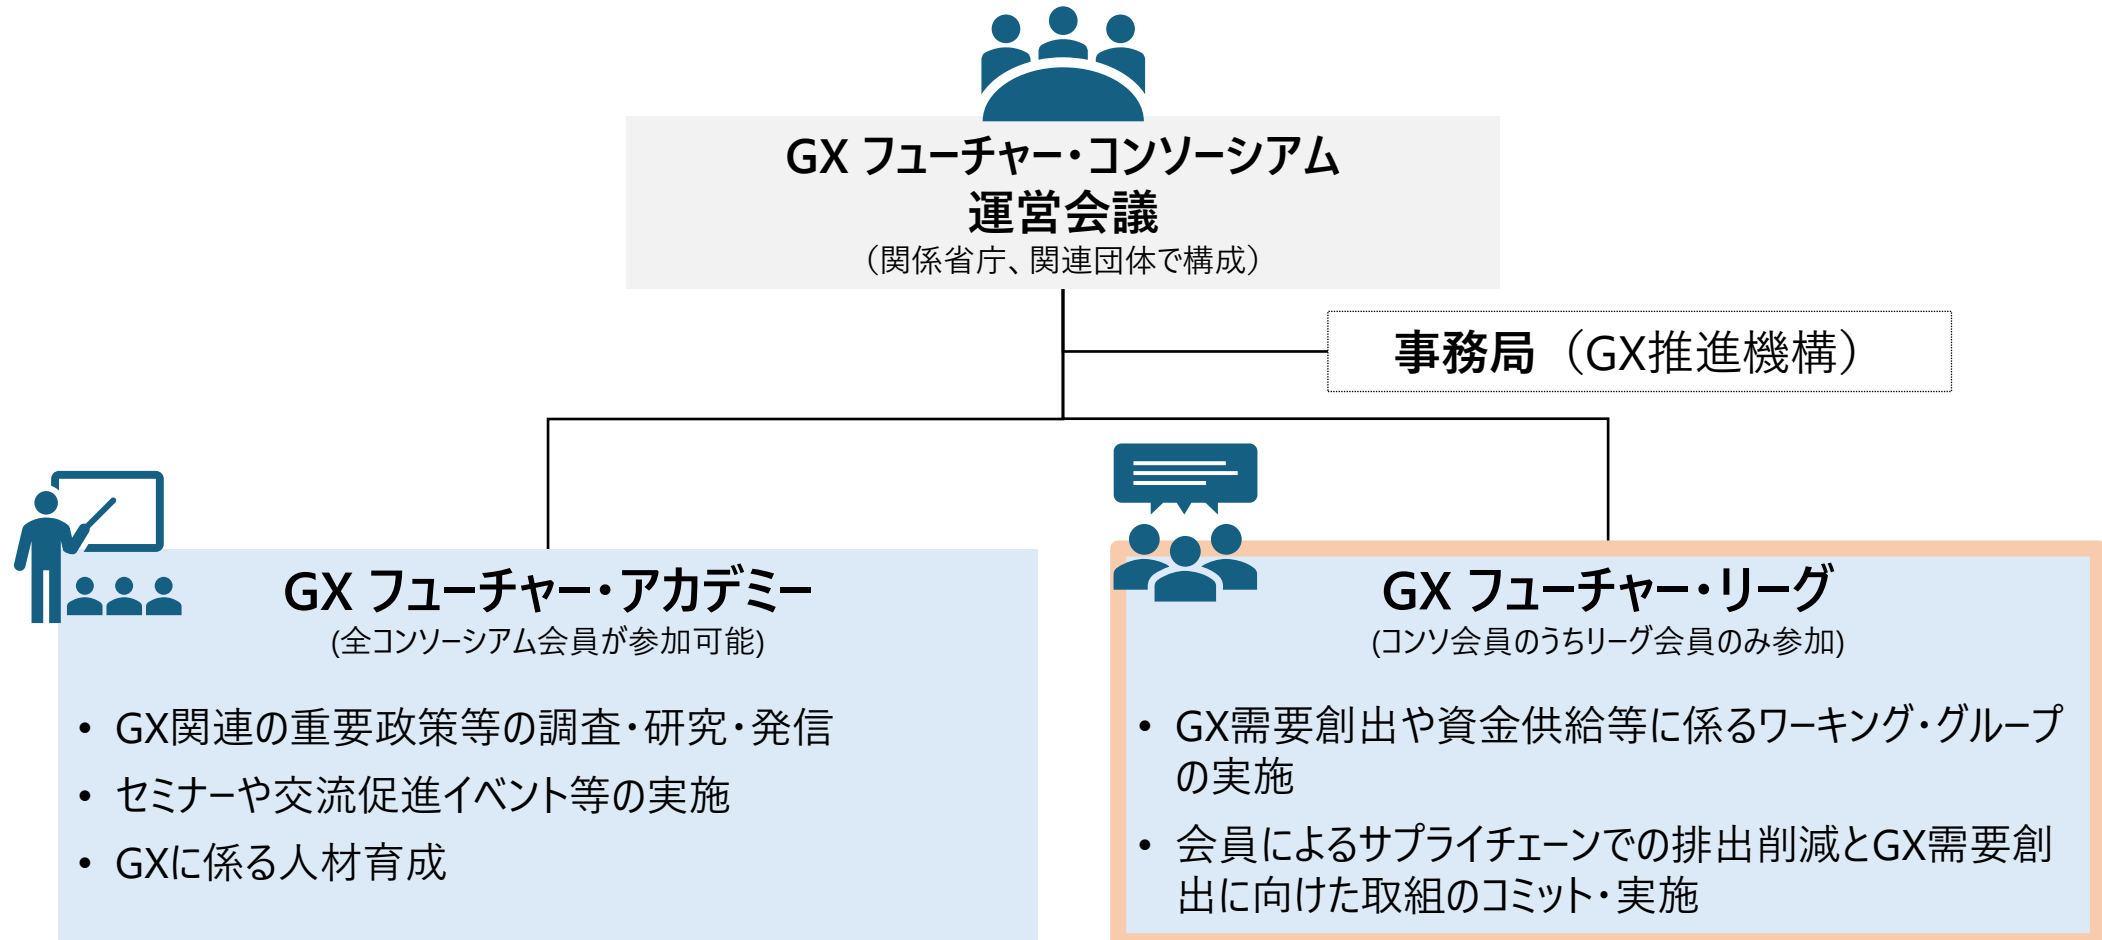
GX フューチャー・コンソーシアム
運営会議
（関係省庁、関連団体で構成）

事務局（GX推進機構）

GX フューチャー・アカデミー
(全コンソーシアム会員が参加可能)

• GX関連の重要政策等の調査・研究・発信
• セミナーや交流促進イベント等の実施
• GXに係る人材育成

GX フューチャー・リーグ
(コンソ会員のうちリーグ会員のみ参加)

• GX需要創出や資金供給等に係るワーキング・グループの実施
• 会員によるサプライチェーンでの排出削減とGX需要創出に向けた取組のコミット・実施